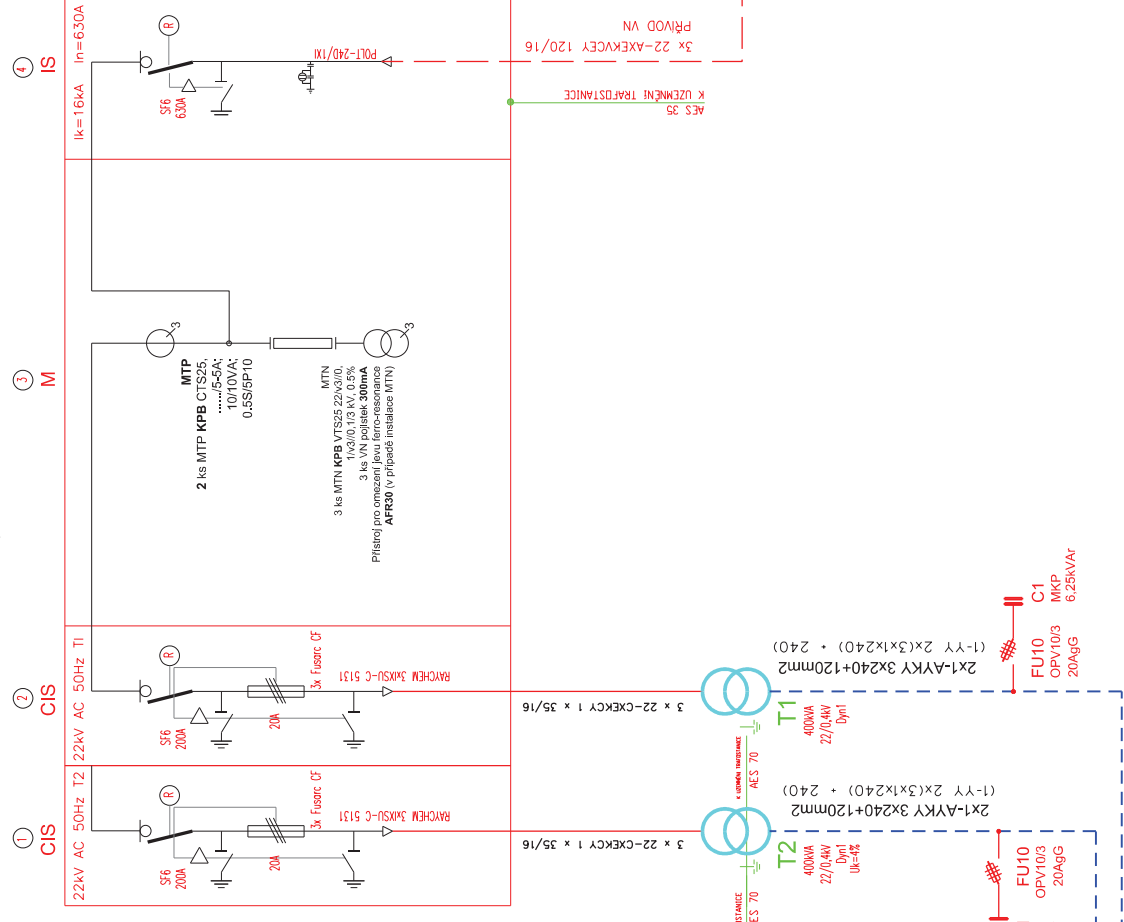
4
IS
In=630A
Ik=16kA
SF6
630A
R
POLT-240/1XI
3x 22-AXEKVCEY 120/16
PŘÍVOD VN
AES 35
K UZEMNĚNÍ TRAFOSTANICE

3
M
MTP
2 ks MTP KPB CTS25, ......./5-5A; 10/10VA; 0.5S/5P10
MTN
3 ks MTN KPB VTS25 22/√3/0,1/√3/0,1/3 kV; 0,5%
3 ks VN pojistek 300mA
Přístroj pro omezení jevu ferro-resonance AFR30 (v případě instalace MTN)

2
CIS
22kV AC 50Hz T1
R
SF6
200A
20A
3x Fusarc CF
RAYCHEM 3xIXSU-C 5131
3 x 22-CXEKCY 1 x 35/16
T1
400kVA
22/0,4kV
Dyn1
2x1-AYKY 3x240+120mm2
(1-YY 2x(3x1x240) + 240)
FU10
OPV10/3
20AgG
C1
MKP
6.25kVAr
AES 70
K UZEMNĚNÍ TRAFOSTANICE

1
CIS
22kV AC 50Hz T2
R
SF6
200A
20A
3x Fusarc CF
RAYCHEM 3xIXSU-C 5131
3 x 22-CXEKCY 1 x 35/16
T2
400kVA
22/0,4kV
Dyn1
Uk=4%
2x1-AYKY 3x240+120mm2
(1-YY 2x(3x1x240) + 240)
FU10
OPV10/3
20AgG
ES 70
ISTANICE